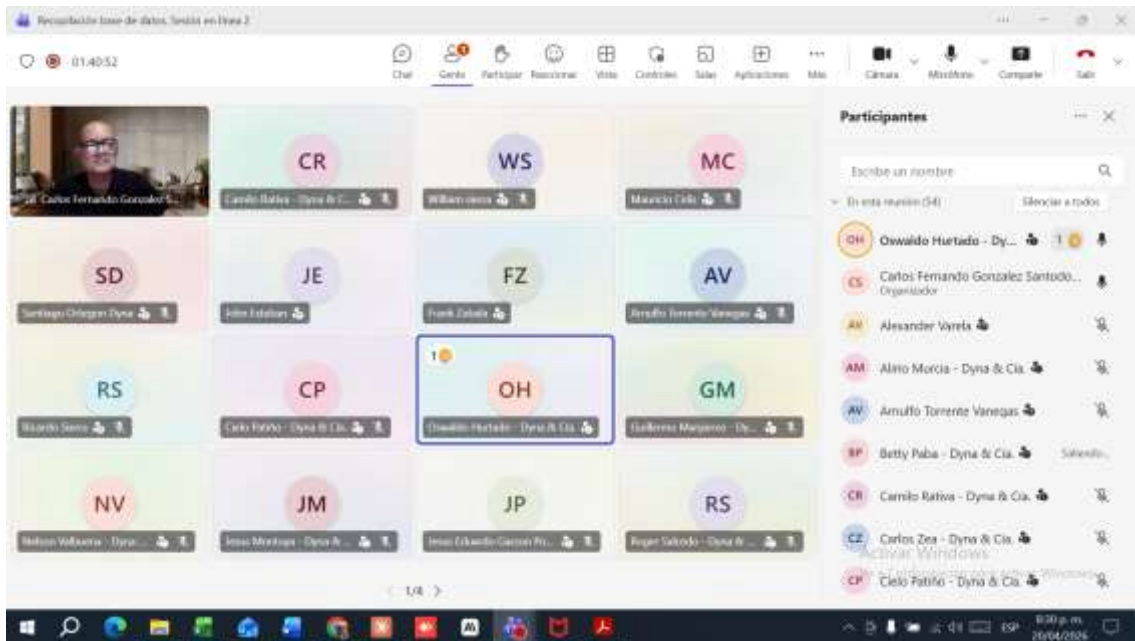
Recopilación base de datos. Sesión en línea 2

01:40:52

Chat Gente Participar Reaccionar Vista Controles Salas Aplicaciones Más Cámara Micrófono Compartir Salir

Carlos Fernando Gonzalez S...

CR
Camilo Rativa - Dyna & C...

WS
William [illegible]

MC
Mauricio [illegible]

SD
Santiago Ortegon Dyna

JE
John Esteban

FZ
Frank Zabala

AV
Arnulfo Torrente Vanegas

RS
Ricardo Sierra

CP
Cielo Patiño - Dyna & Cia.

1
OH
Oswaldo Hurtado - Dyna & Cia.

GM
Guillermo Manjarres - Dy...

NV
Nelson Valbuena - Dyna ...

JM
Jesus Montoya - Dyna & ...

JP
Jesus Eduardo Garzon Pi...

RS
Roger Salcedo - Dyna & ...

1/4

Participantes

Escribe un nombre

En esta reunión (54) Silenciar a todos

OH Oswaldo Hurtado - Dy... 1
CS Carlos Fernando Gonzalez Santodo... Organizador
AV Alexander Varela
AM Alirio Murcia - Dyna & Cia.
AV Arnulfo Torrente Vanegas
BP Betty Paba - Dyna & Cia. Saliendo...
CR Camilo Rativa - Dyna & Cia.
CZ Carlos Zea - Dyna & Cia.
CP Cielo Patiño - Dyna & Cia.

Activar Windows

ESP 8:30 p.m. 20/04/2026